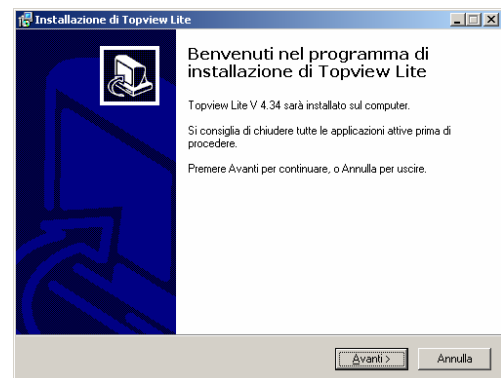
Installazione di Topview Lite

Benvenuti nel programma di installazione di Topview Lite

Topview Lite V 4.34 sarà installato sul computer.

Si consiglia di chiudere tutte le applicazioni attive prima di procedere.

Premere Avanti per continuare, o Annulla per uscire.

Avanti >
Annulla